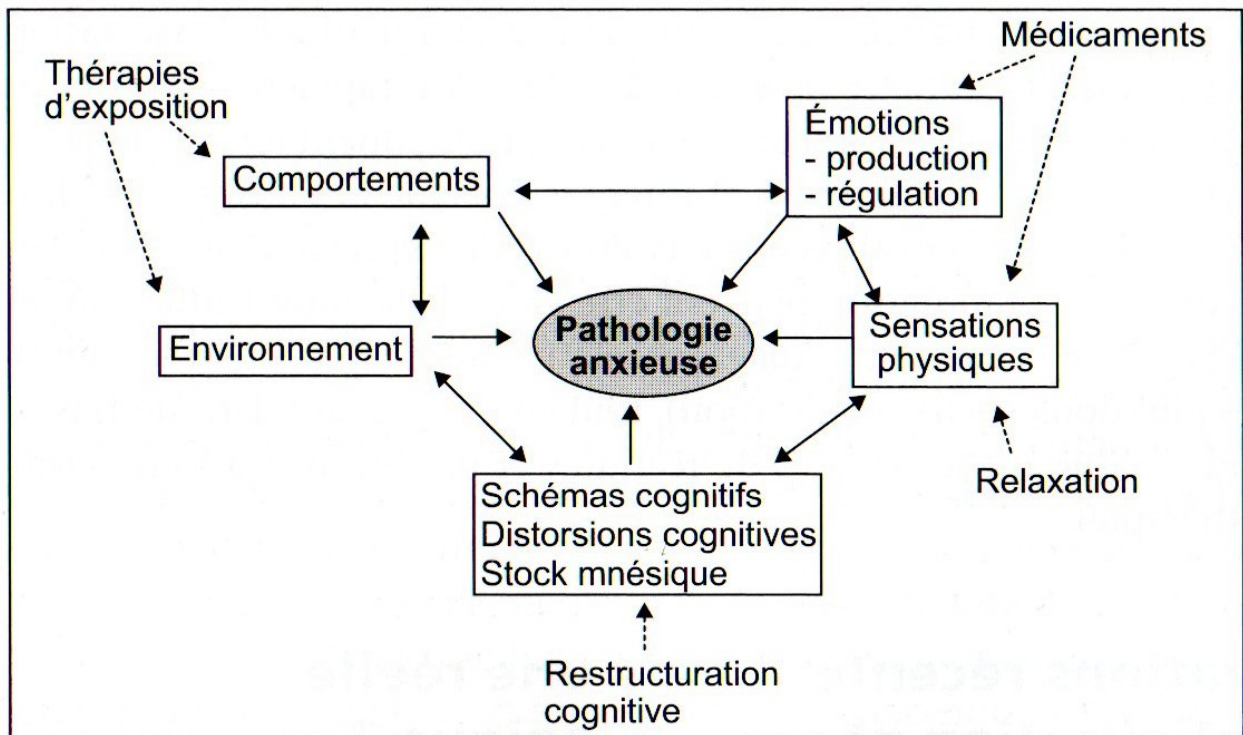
Thérapies d'exposition

Médicaments

Comportements

Émotions
- production
- régulation

Environnement

Pathologie anxieuse

Sensations physiques

Relaxation

Schémas cognitifs
Distorsions cognitives
Stock mnésique

Restructuration cognitive